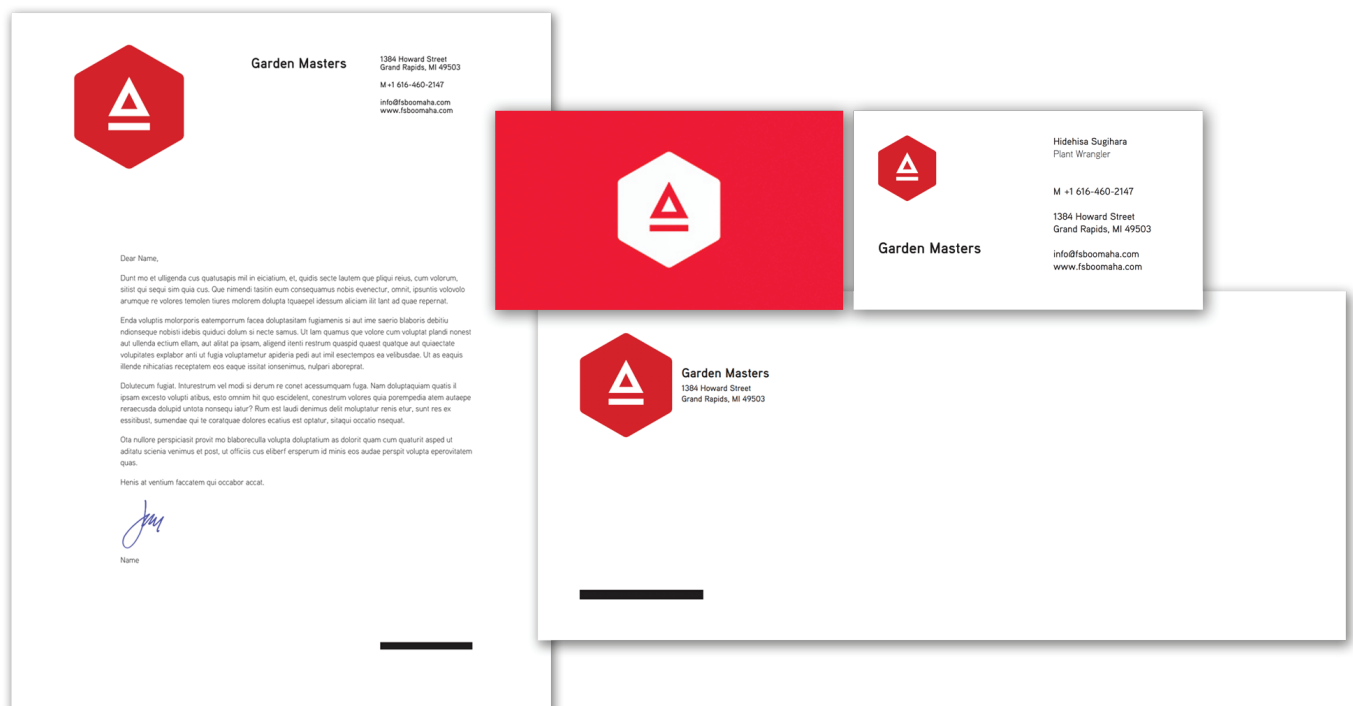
Garden Masters

1384 Howard Street
Grand Rapids, MI 49503

M +1 616-460-2147

info@fsboomaha.com
www.fsboomaha.com

Dear Name,

Dunt mo et ulligenda cus quatusapis mil in eiciatium, et, quidis secte lautem que pliqui reius, cum volorum, sitist qui sequi sim quia cus. Que nimendi tasitin eum consequamus nobis evenectur, omnit, ipsuntis volovolo arumque re volores temolen tiures molorem dolupta tquaepel idessum aliciam ilit lant ad quae repernat.

Enda voluptis molorporis eatemporrum facea doluptasitam fugiamenis si aut ime saerio blaboris debitiu ndionseque nobisti idebis quiduci dolum si necte samus. Ut lam quamus que volore cum voluptat plandi nonest aut ullenda ectium ellam, aut alitat pa ipsam, aligend itenti restrum quaspid quaest quatque aut quiaectate volupitates explabor anti ut fugia voluptametur apideria pedi aut imil esectempos ea velibusdae. Ut as eaquis illende nihicatias receptatem eos eaque issitat ionsenimus, nulpari aborepral.

Dolutecum fugiat. Inturestrum vel modi si derum re conet acessumquam fuga. Nam doluptaquiam quatis il ipsam excesto volupti alibus, esto omnim hit quo escidelent, conestrum volores quia porempedia atem autaepe reraecusda dolupid untota nonsequ iatur? Rum est laudi denimus delit moluptatur renis etur, sunt res ex essitibust, sumendae qui te coratquae dolores ecatius est optatur, sitaqui occatio nsequat.

Ota nullore perspiciasit provit mo blaboreculla volupta doluptatium as dolorit quam cum quaturit asped ut aditatu sciendia venimus et post, ut officiis cus eliberf ersperum id minis eos audae perspit volupta eperovitatem quas.

Henis at ventium faccatem qui occabor accat.

Jm

Name

Hidehisa Sugihara
Plant Wrangler

M +1 616-460-2147

1384 Howard Street
Grand Rapids, MI 49503

info@fsboomaha.com
www.fsboomaha.com

Garden Masters

Garden Masters
1384 Howard Street
Grand Rapids, MI 49503